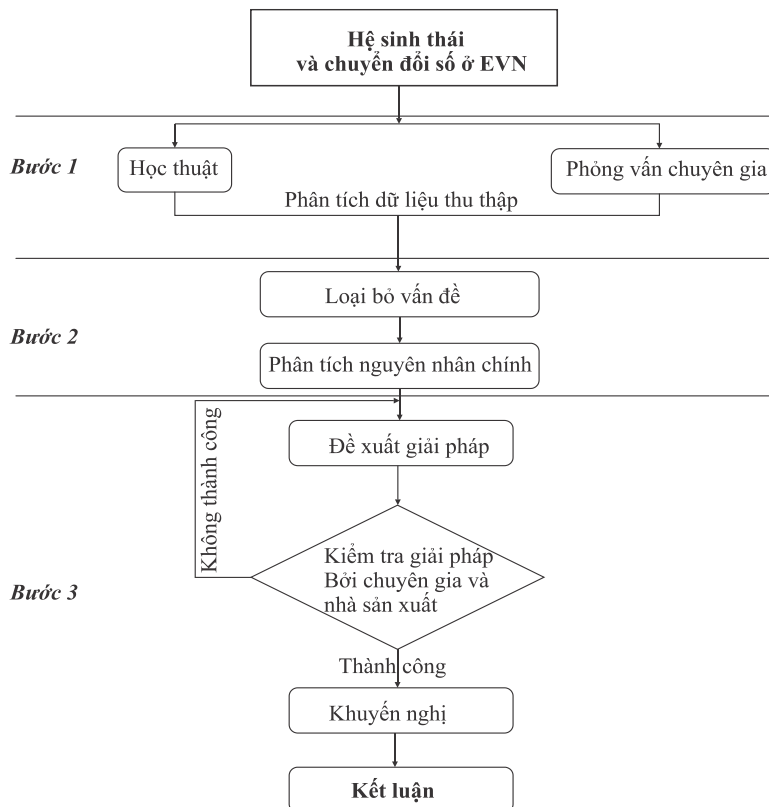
Hệ sinh thái
và chuyển đổi số ở EVN

Bước 1

Học thuật

Phỏng vấn chuyên gia

Phân tích dữ liệu thu thập

Loại bỏ vấn đề

Bước 2

Phân tích nguyên nhân chính

Không thành công

Đề xuất giải pháp

Kiểm tra giải pháp
Bởi chuyên gia và
nhà sản xuất

Bước 3

Thành công

Khuyến nghị

Kết luận